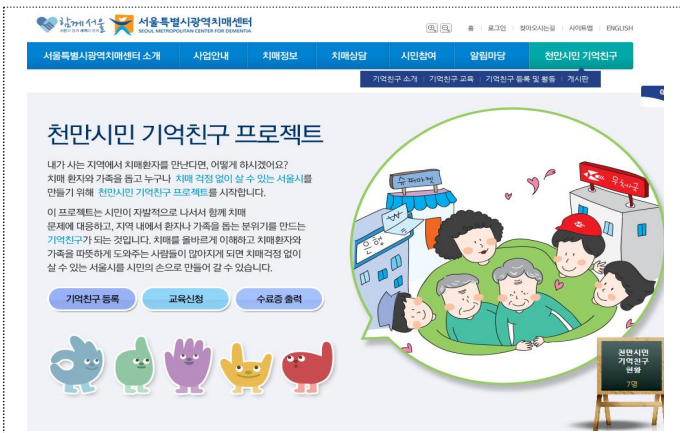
함께서울 서울특별시광역치매센터 SEOUL METROPOLITAN CENTER FOR DEMENTIA

홈 | 로그인 | 찾아오시는길 | 사이트맵 | ENGLISH

서울특별시광역치매센터 소개 | 사업안내 | 치매정보 | 치매상담 | 시민참여 | 알림마당 | 천만시민 기억친구

기억친구 소개 | 기억친구 교육 | 기억친구 등록 및 활동 | 게시판

천만시민 기억친구 프로젝트

내가 사는 지역에서 치매환자를 만난다면, 어떻게 하시겠어요? 치매 환자와 가족을 돕고 누구나 치매 걱정 없이 살 수 있는 서울시를 만들기 위해 천만시민 기억친구 프로젝트를 시작합니다.

이 프로젝트는 시민이 자발적으로 나서서 함께 치매 문제에 대응하고, 지역 내에서 환자나 가족을 돕는 분위기를 만드는 기억친구가 되는 것입니다. 치매를 올바르게 이해하고 치매환자와 가족을 따뜻하게 도와주는 사람들이 많아지게 되면 치매걱정 없이 살 수 있는 서울시를 시민의 손으로 만들어 갈 수 있습니다.

기억친구 등록 | 교육신청 | 수료증 출력

슈퍼마켓

은행

우체국

천만시민 기억친구 현황

7명